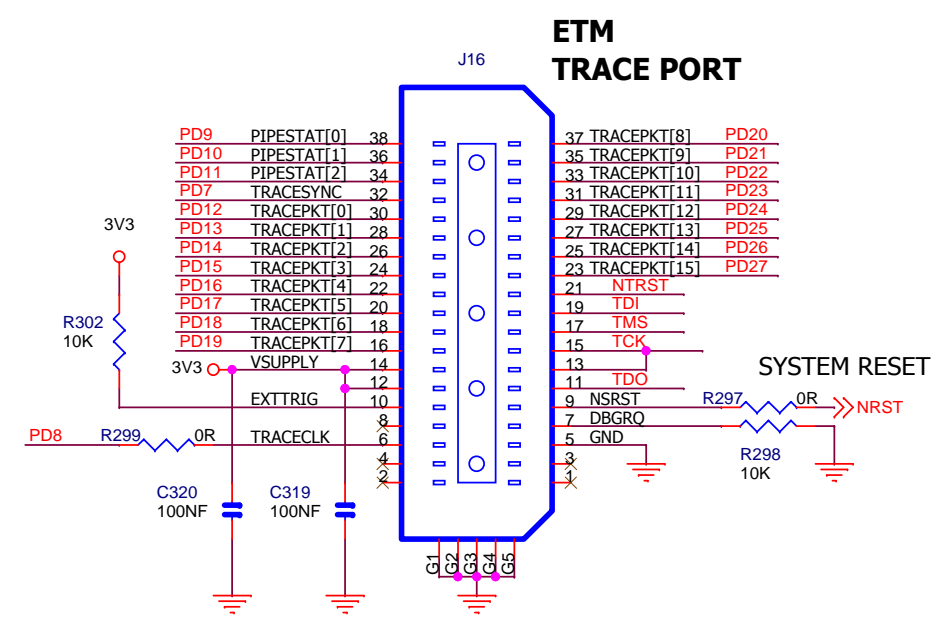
ETM
TRACE PORT

J16

PD9 PIPESTAT[0] 38
PD10 PIPESTAT[1] 36
PD11 PIPESTAT[2] 34
PD7 TRACESYNC 32
PD12 TRACEPKT[0] 30
PD13 TRACEPKT[1] 28
PD14 TRACEPKT[2] 26
PD15 TRACEPKT[3] 24
PD16 TRACEPKT[4] 22
PD17 TRACEPKT[5] 20
PD18 TRACEPKT[6] 18
PD19 TRACEPKT[7] 16
3V3 VSUPPLY 14
12
EXTTRIG 10
8
PD8 R299 0R TRACECLK 6
4
2

37 TRACEPKT[8] PD20
35 TRACEPKT[9] PD21
33 TRACEPKT[10] PD22
31 TRACEPKT[11] PD23
29 TRACEPKT[12] PD24
27 TRACEPKT[13] PD25
25 TRACEPKT[14] PD26
23 TRACEPKT[15] PD27
21 NTRST
19 TDI
17 TMS
15 TCK
13
11 TDO
9 NSRST R297 0R NRST
7 DBGRQ
5 GND
3
1

SYSTEM RESET

3V3
R302
10K

R298
10K

C320
100NF

C319
100NF

G1 G2 G3 G4 G5